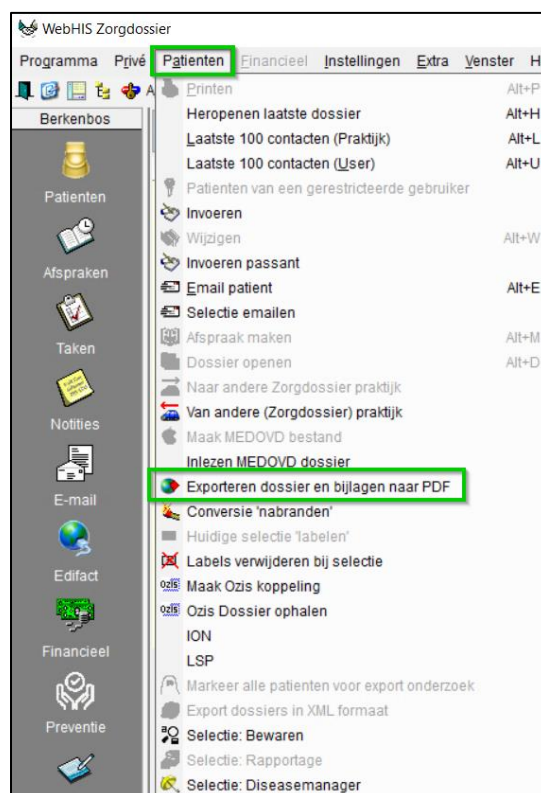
WebHIS Zorgdossier

Programma Privé Patienten Financieel Instellingen Extra Venster H

Berkenbos

Patienten

Afspraken

Taken

Notities

E-mail

Edifact

Financieel

Preventie

Printen Alt+P
Heropenen laatste dossier Alt+H
Laatste 100 contacten (Praktijk) Alt+L
Laatste 100 contacten (User) Alt+U
Patienten van een gerestricteerde gebruiker
Invoeren
Wijzigen Alt+W
Invoeren passant
Email patient Alt+E
Selectie emailen
Afspraak maken Alt+M
Dossier openen Alt+D
Naar andere Zorgdossier praktijk
Van andere (Zorgdossier) praktijk
Maak MEDOVD bestand
Inlezen MEDOVD dossier
Exporteren dossier en bijlagen naar PDF
Conversie 'nabranden'
Huidige selectie 'labelen'
Labels verwijderen bij selectie
Maak Ozis koppeling
Ozis Dossier ophalen
ION
LSP
Markeer alle patienten voor export onderzoek
Export dossiers in XML formaat
Selectie: Bewaren
Selectie: Rapportage
Selectie: Diseasemanager